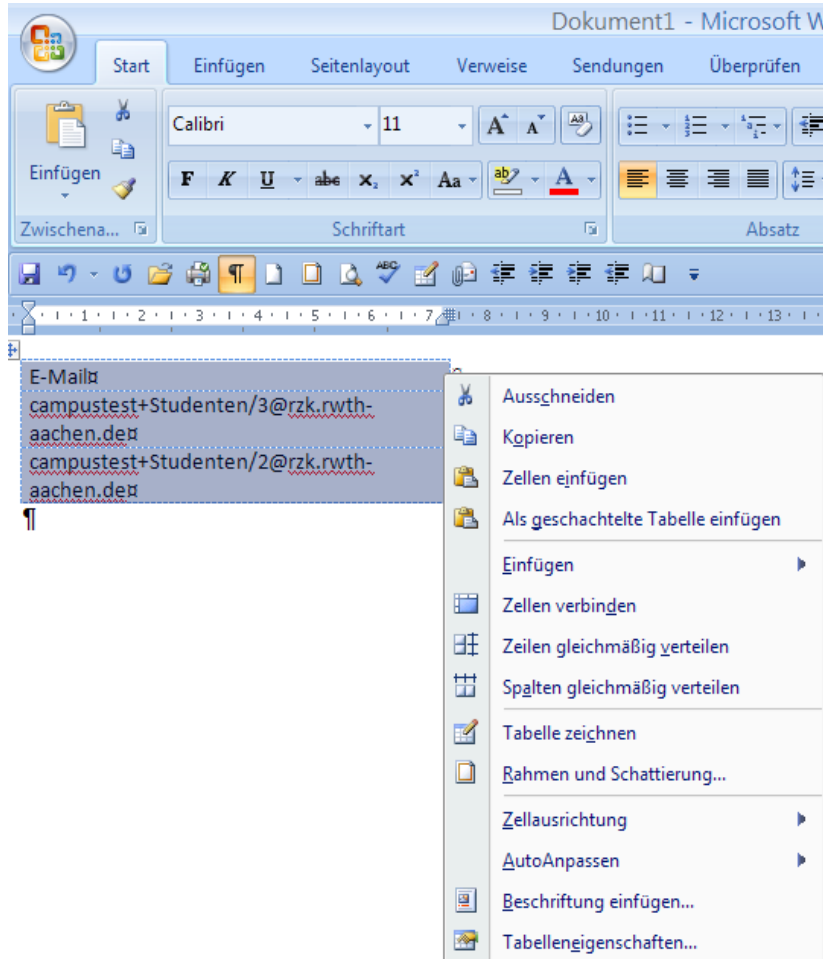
Dokument1 - Microsoft W

Start
Einfügen
Seitenlayout
Verweise
Sendungen
Überprüfen

Einfügen
Zwischena...
Calibri
11
F K U abc $x_2$ $x^2$ Aa
A
Schriftart
Absatz

1 2 3 4 5 6 7 8 9 10 11 12 13

E-Mail¤
campustest+Studenten/3@rzk.rwth-aachen.de¤
campustest+Studenten/2@rzk.rwth-aachen.de¤
¶

Ausschneiden
Kopieren
Zellen einfügen
Als geschachtelte Tabelle einfügen
Einfügen
Zellen verbinden
Zeilen gleichmäßig verteilen
Spalten gleichmäßig verteilen
Tabelle zeichnen
Rahmen und Schattierung...
Zellausrichtung
AutoAnpassen
Beschriftung einfügen...
Tabelleneigenschaften...